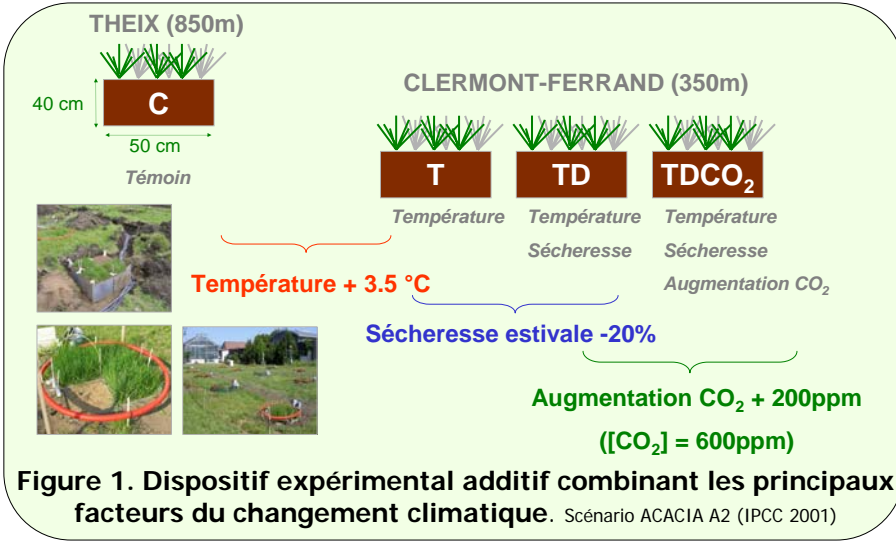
THEIX (850m)

40 cm C

50 cm

Témoin

CLERMONT-FERRAND (350m)

T TD $TDCO_2$

Température

Température
Sécheresse

Température
Sécheresse
Augmentation $CO_2$

Température + 3.5 °C

Sécheresse estivale -20%

Augmentation $CO_2$ + 200ppm

($[CO_2]$ = 600ppm)

Figure 1. Dispositif expérimental additif combinant les principaux facteurs du changement climatique. Scénario ACACIA A2 (IPCC 2001)